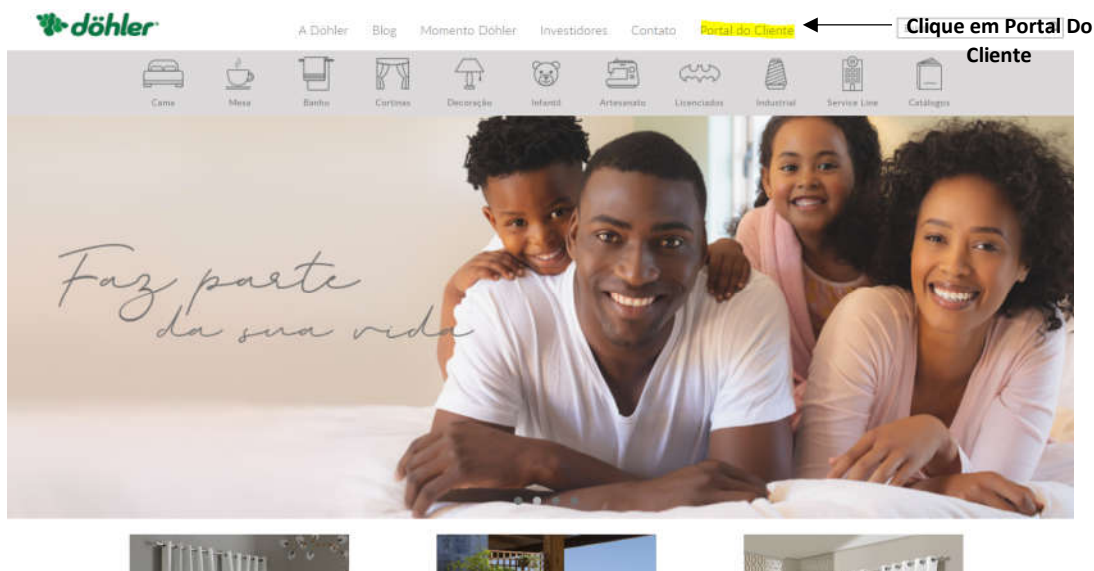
döhler

A Döhler Blog Momento Döhler Investidores Contato Portal do Cliente

Clique em Portal Do Cliente

Cama Mesa Banho Cortinas Decoração Infantil Artesanato Licenciados Industrial Service Line Catálogos

Faz parte da sua vida